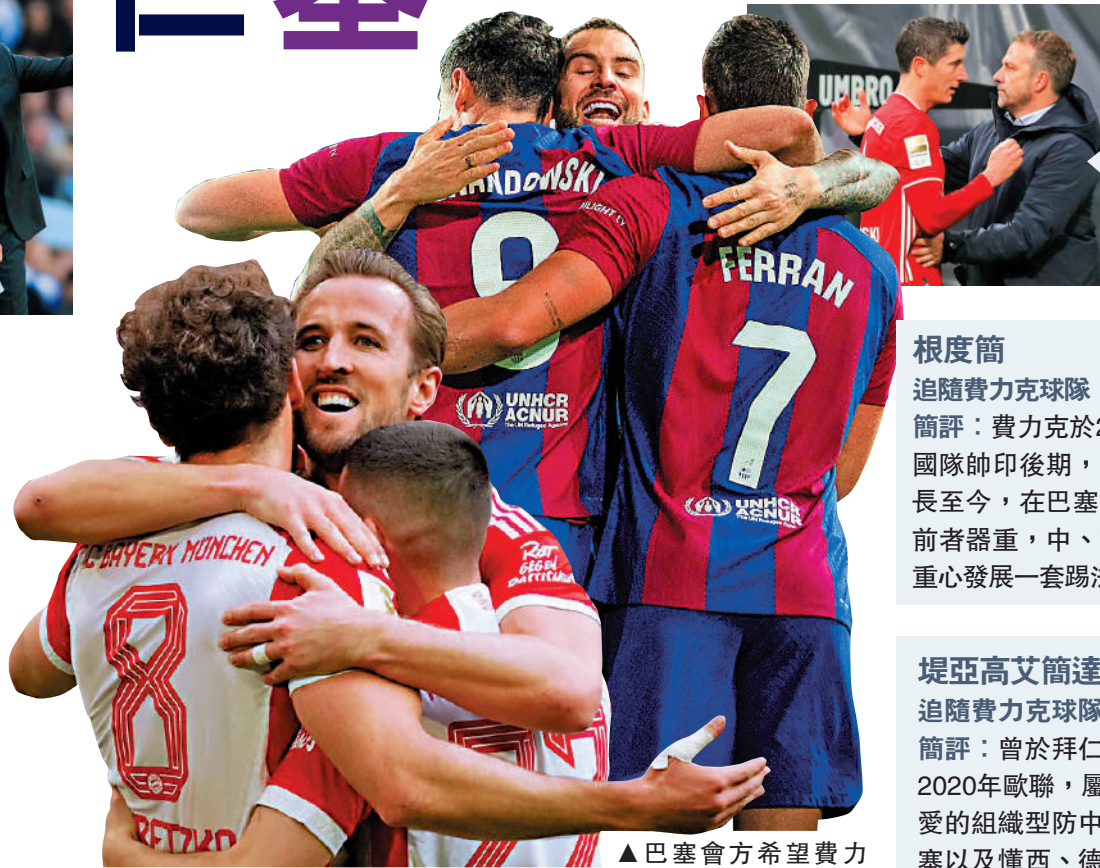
UMBRO

LEWANDOWSKI
8
UNHCR ACNUR
FERRAN
7
UNHCR ACNUR
FC BAYERN MÜNCHEN
8
GORETZKA
Rot gegen Rassismus

根度簡
追隨費力克球隊
簡評：費力克於2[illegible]
國隊帥印後期，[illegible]
長至今，在巴塞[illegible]
前者器重，中、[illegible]
重心發展一套踢法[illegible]

堤亞高艾簡達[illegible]
追隨費力克球隊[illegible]
簡評：曾於拜仁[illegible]
2020年歐聯，屬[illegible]
愛的組織型防中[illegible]
塞以及懂西、德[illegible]

▲巴塞會方希望費力